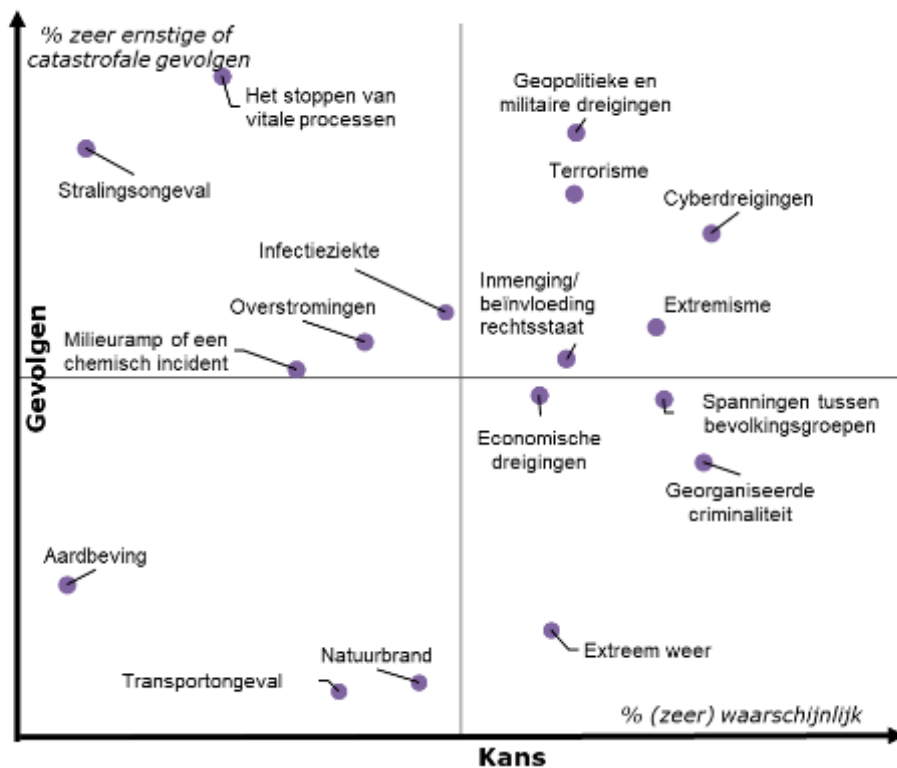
% zeer ernstige of catastrofale gevolgen

Het stoppen van vitale processen

Stralingsongeval

Geopolitieke en militaire dreigingen

Terrorisme

Cyberdreigingen

Infectieziekte

Overstromingen

Milieuramp of een chemisch incident

Inmenging/ beïnvloeding rechtsstaat

Extremisme

Gevolgen

Economische dreigingen

Spanningen tussen bevolkingsgroepen

Georganiseerde criminaliteit

Aardbeving

Extreem weer

Natuurbrand

Transportongeval

% (zeer) waarschijnlijk

Kans